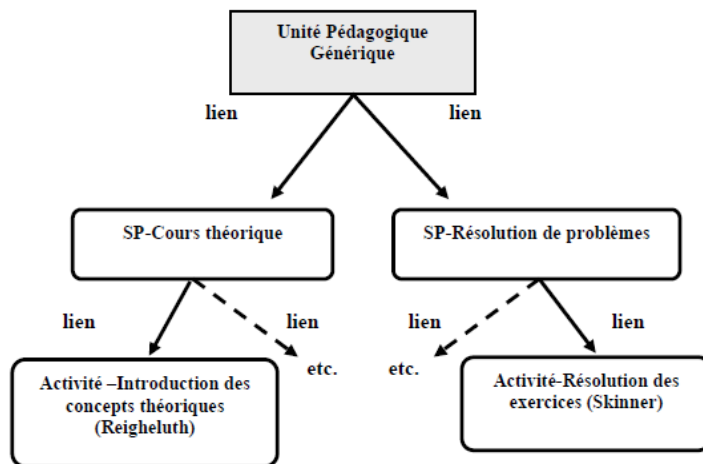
Unité Pédagogique Générique

lien

lien

SP-Cours théorique

SP-Résolution de problèmes

lien

lien

lien

lien

etc.

etc.

Activité –Introduction des concepts théoriques (Reigheluth)

Activité-Résolution des exercices (Skinner)